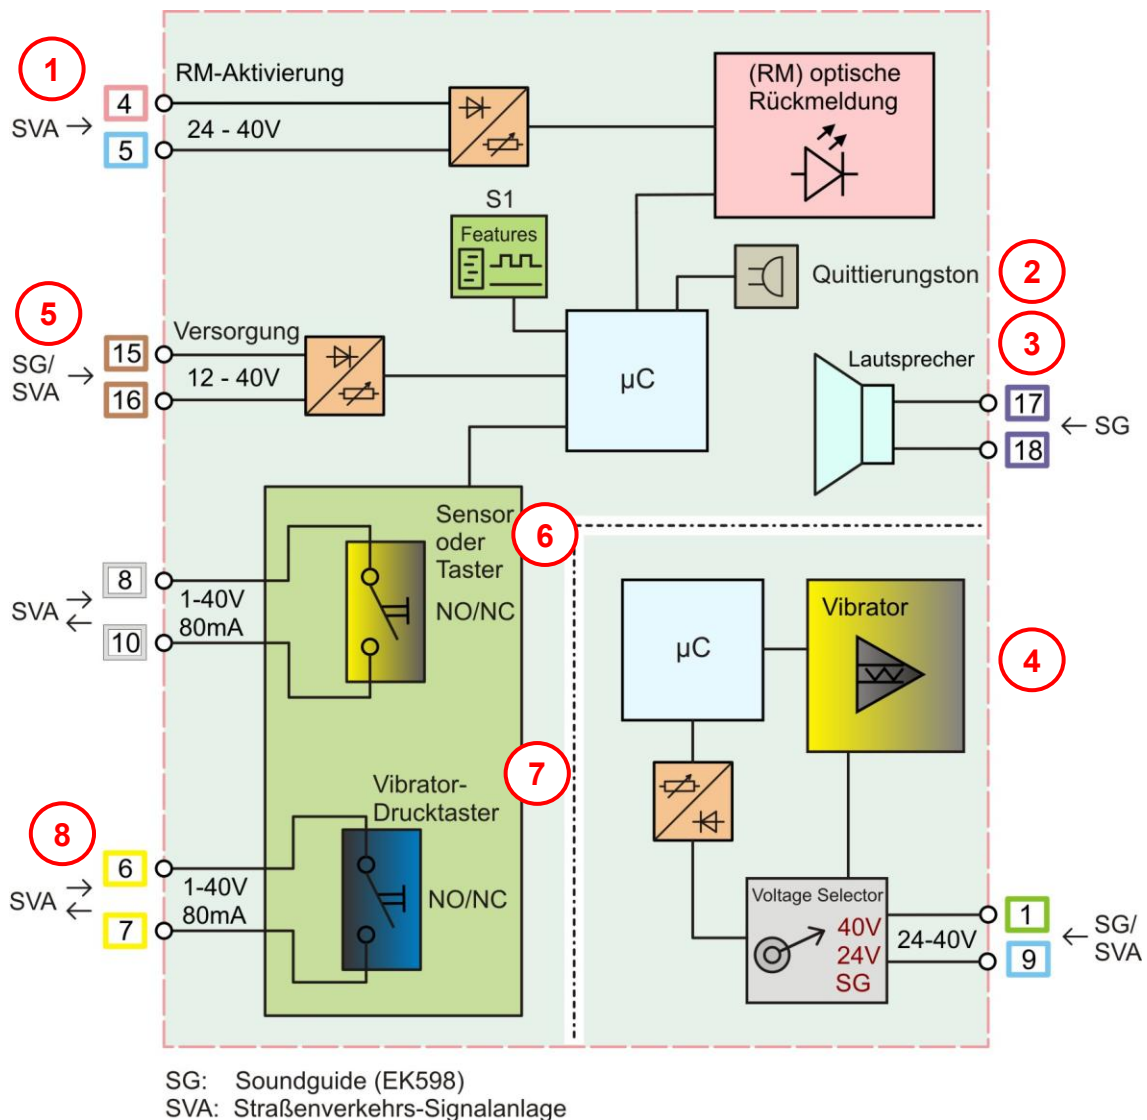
1
RM-Aktivierung
4
SVA →
5
24 - 40V
(RM) optische Rückmeldung
S1
Features
Quittierungston
2
5
Versorgung
SG/ SVA →
15
12 - 40V
16
µC
Lautsprecher
3
17
← SG
18
Sensor oder Taster
6
8
SVA → ←
1-40V 80mA
NO/NC
10
µC
Vibrator
4
7
Vibrator-Drucktaster
8
6
SVA → ←
1-40V 80mA
NO/NC
7
Voltage Selector
40V
24V
SG
24-40V
1
← SG/ SVA
9

SG: Soundguide (EK598)
SVA: Straßenverkehrs-Signalanlage